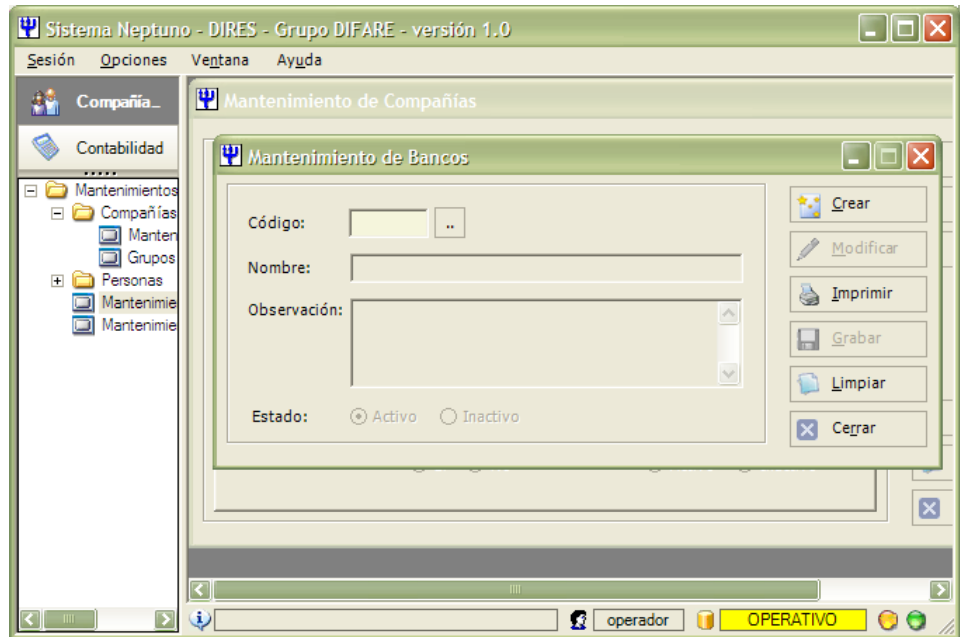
Sistema Neptuno - DIRES - Grupo DIFARE - versión 1.0

Sesión Opciones Ventana Ayuda

Compañía...

Contabilidad

Mantenimientos
Compañías
Manten
Grupos
Personas
Mantenimie
Mantenimie

Mantenimiento de Compañías

Mantenimiento de Bancos

Código: ..
Nombre:
Observación:
Estado: Activo Inactivo

Crear
Modificar
Imprimir
Grabar
Limpiar
Cerrar

operador
OPERATIVO